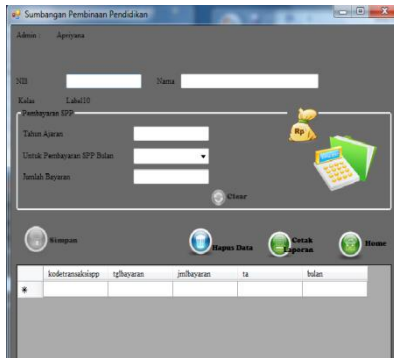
Sumbangan Pembinaan Pendidikan

Admin : Apriyana

NIS

Nama

Kelas

Label10

Pembayaran SPP

Rp

Tahun Ajaran

Untuk Pembayaran SPP Bulan

Jumlah Bayaran

Clear

Simpan

Hapus Data

Cetak Laporan

Home

| | kodetransaksispp | tglbayaran | jmlbayaran | ta | bulan |
|---|---|---|---|---|---|
| * | | | | | |